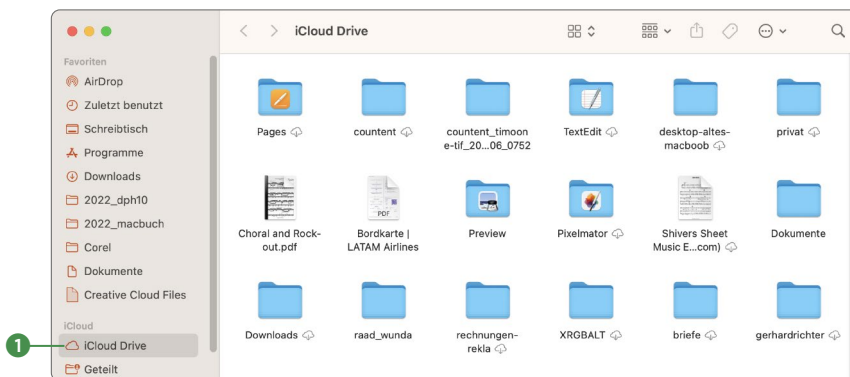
iCloud Drive

Favoriten
AirDrop
Zuletzt benutzt
Schreibtisch
Programme
Downloads
2022_dph10
2022_macbuch
Corel
Dokumente
Creative Cloud Files
iCloud
iCloud Drive
Geteilt

1

Pages
countent
countent_timoone-tif_20...06_0752
TextEdit
desktop-altes-macboob
privat
Choral and Rock-out.pdf
Bordkarte | LATAM Airlines
Preview
Pixelmator
Shivers Sheet Music E...com)
Dokumente
Downloads
raad_wunda
rechnungen-rekla
XRGBALT
briefe
gerhardrichter